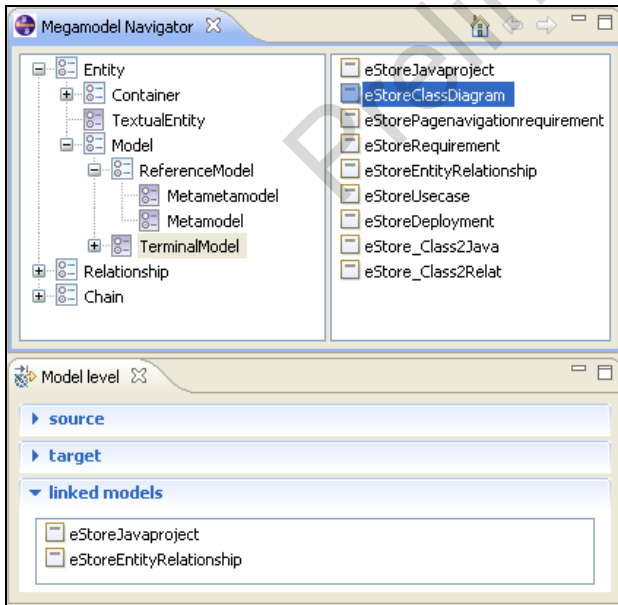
Megamodel Navigator

Entity
Container
TextualEntity
Model
ReferenceModel
Metametamodel
Metamodel
TerminalModel
Relationship
Chain

eStoreJavaproject
eStoreClassDiagram
eStorePagenavigationrequirement
eStoreRequirement
eStoreEntityRelationship
eStoreUsecase
eStoreDeployment
eStore_Class2Java
eStore_Class2Relat

Model level

source
target
linked models

eStoreJavaproject
eStoreEntityRelationship